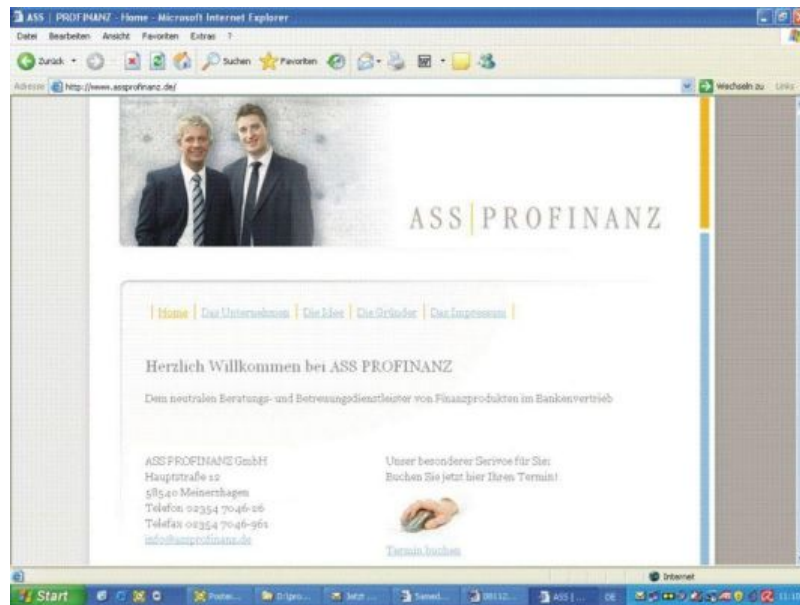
ASS | PROFINANZ - Home - Microsoft Internet Explorer

Datei Bearbeiten Ansicht Favoriten Extras ?

Zurück · Suchen Favoriten

Adresse http://www.assprofinanz.de/

Wechseln zu Links

ASS | PROFINANZ

| Home | Das Unternehmen | Die Idee | Die Gründer | Das Impressum |

Herzlich Willkommen bei ASS PROFINANZ

Dem neutralen Beratungs- und Betreuungsdienstleister von Finanzprodukten im Bankenvertrieb

ASS PROFINANZ GmbH
Hauptstraße 12
58540 Meinerzhagen
Telefon 02354 7046-26
Telefax 02354 7046-961
info@assprofinanz.de

Unser besonderer Service für Sie:
Buchen Sie jetzt hier Ihren Termin!

Termin buchen

Internet

Start

DE